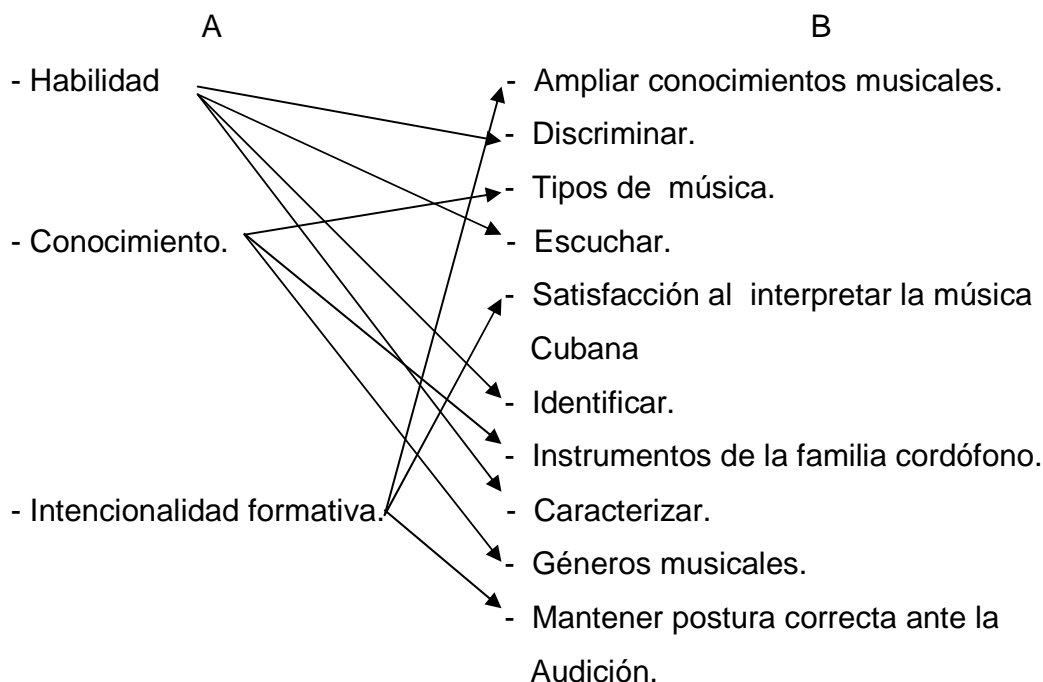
A

- Habilidad

- Conocimiento.

- Intencionalidad formativa.

B

- Ampliar conocimientos musicales.
- Discriminar.
- Tipos de música.
- Escuchar.
- Satisfacción al interpretar la música Cubana
- Identificar.
- Instrumentos de la familia cordófono.
- Caracterizar.
- Géneros musicales.
- Mantener postura correcta ante la Audición.